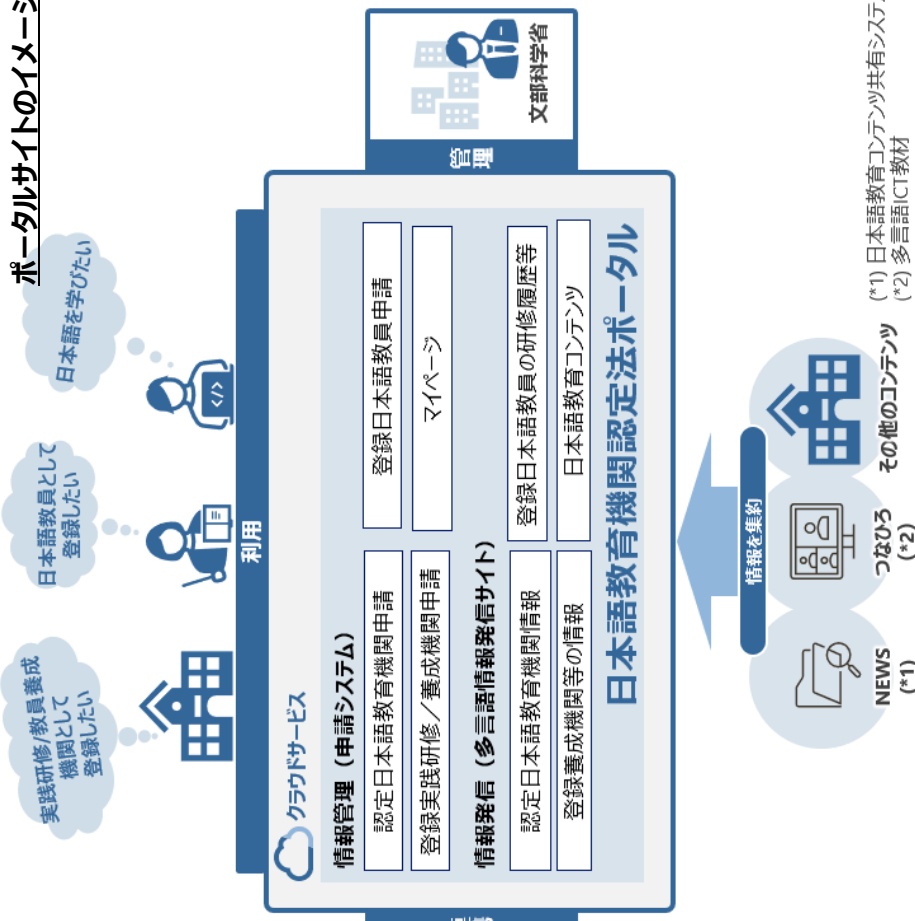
ポータルサイトのイメージ

文部科学省

管理

日本語を学びたい

日本語教員として登録したい

実践研修/教員養成機関として登録したい

利用

クラウドサービス

日本語教育機関認定法ポータル

情報管理（申請システム）

認定日本語教育機関申請

登録実践研修／養成機関申請

登録日本語教員申請

マイページ

情報発信（多言語情報発信サイト）

認定日本語教育機関情報

登録養成機関等の情報

登録日本語教員の研修履歴等

日本語教育コンテンツ

情報を集約

NEWS (*1)

つなひろ (*2)

その他のコンテンツ

(*1) 日本語教育コンテンツ共有システ

(*2) 多言語ICT教材